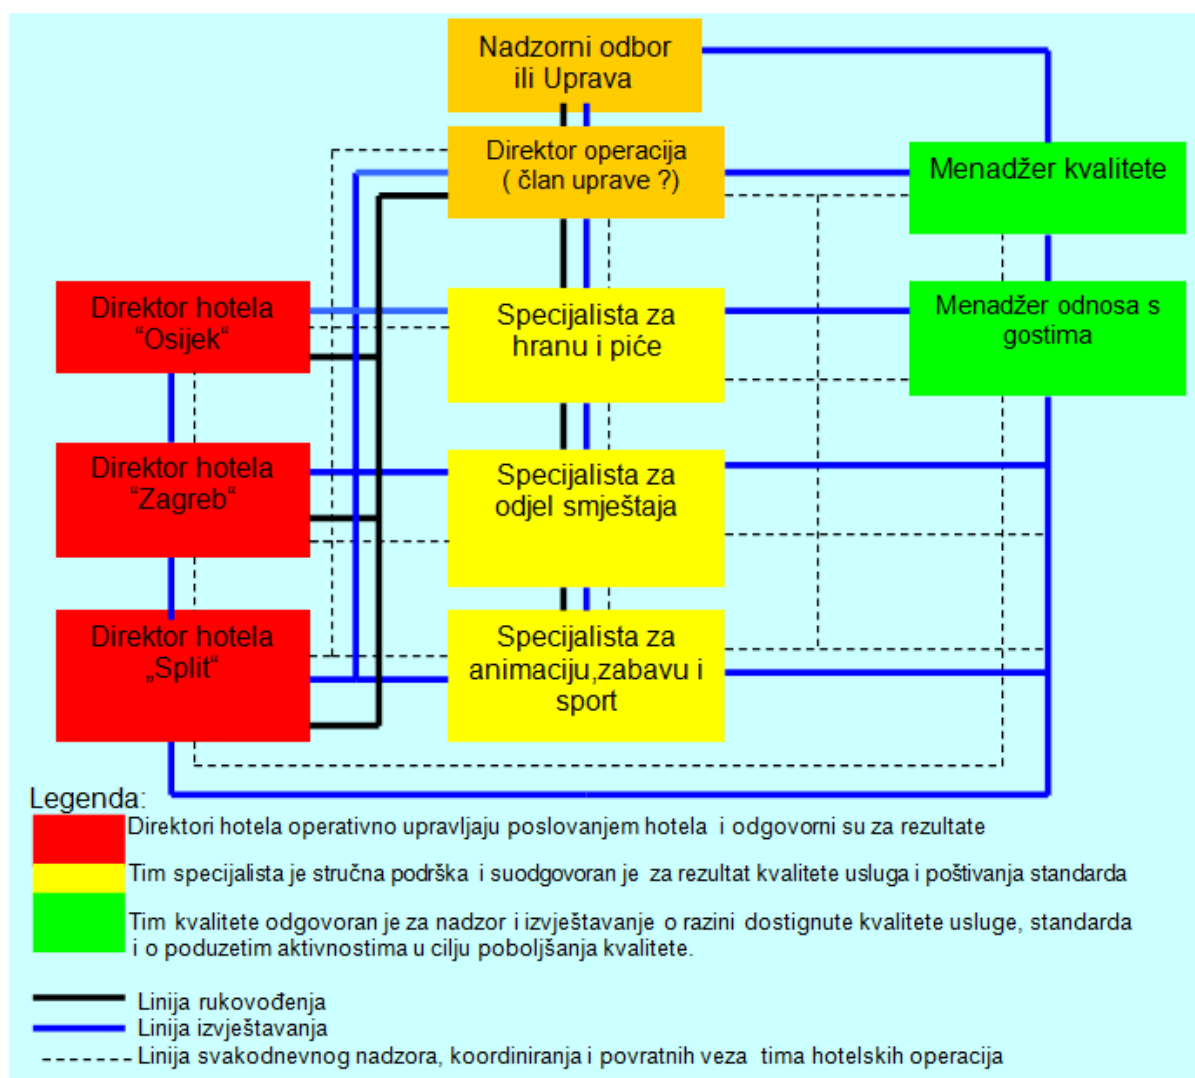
Nadzorni odbor ili Uprava

Direktor operacija ( član uprave ?)

Menadžer kvalitete

Direktor hotela “Osijek“

Specijalista za hranu i piće

Menadžer odnosa s gostima

Direktor hotela “Zagreb“

Specijalista za odjel smještaja

Direktor hotela „Split“

Specijalista za animaciju,zabavu i sport

Legenda:

Direktori hotela operativno upravljaju poslovanjem hotela i odgovorni su za rezultate

Tim specijalista je stručna podrška i suodgovoran je za rezultat kvalitete usluga i poštivanja standarda

Tim kvalitete odgovoran je za nadzor i izvještavanje o razini dostignute kvalitete usluge, standarda i o poduzetim aktivnostima u cilju poboljšanja kvalitete.

Linija rukovođenja

Linija izvještavanja

Linija svakodnevnog nadzora, koordiniranja i povratnih veza tima hotelskih operacija